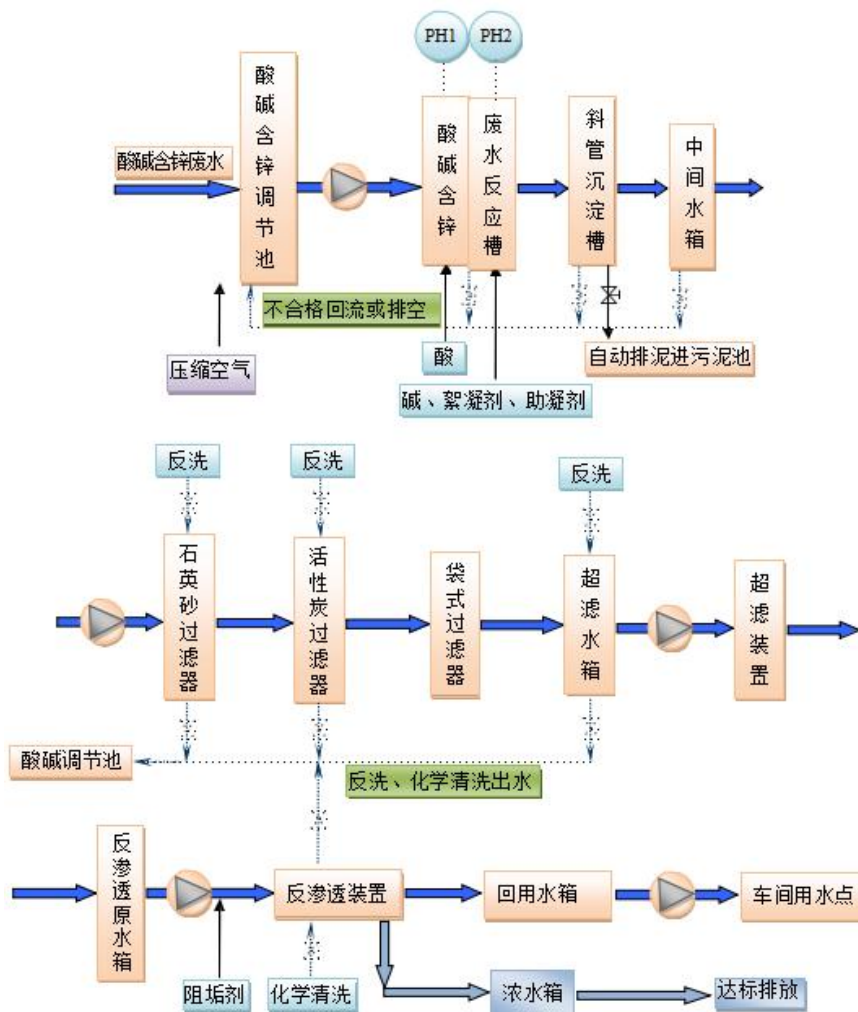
酸碱含锌废水

酸碱含锌调节池

PH1

PH2

酸碱含锌

废水反应槽

斜管沉淀槽

中间水箱

不合格回流或排空

压缩空气

酸

碱、絮凝剂、助凝剂

自动排泥进污泥池

反洗

反洗

反洗

石英砂过滤器

活性炭过滤器

袋式过滤器

超滤水箱

超滤装置

酸碱调节池

反洗、化学清洗出水

反渗透原水箱

反渗透装置

回用水箱

车间用水点

阻垢剂

化学清洗

浓水箱

达标排放